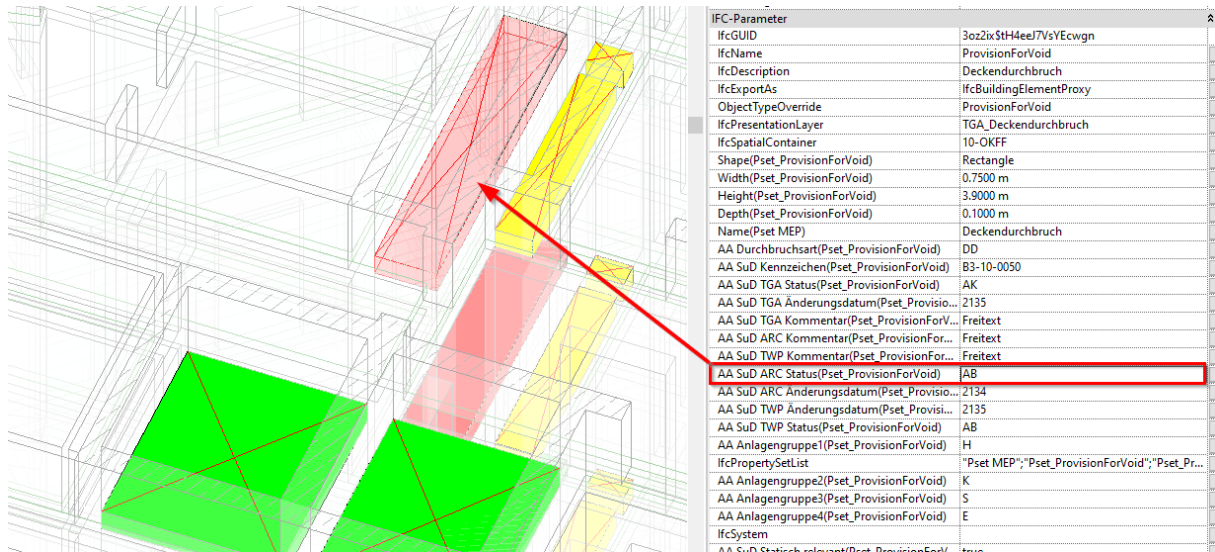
IFC-Parameter

| | |
|---|---|
| IfcGUID | 3oz2ix$tH4eeJ7VsYEcwgn |
| IfcName | ProvisionForVoid |
| IfcDescription | Deckendurchbruch |
| IfcExportAs | IfcBuildingElementProxy |
| ObjectTypeOverride | ProvisionForVoid |
| IfcPresentationLayer | TGA_Deckendurchbruch |
| IfcSpatialContainer | 10-OKFF |
| Shape(Pset_ProvisionForVoid) | Rectangle |
| Width(Pset_ProvisionForVoid) | 0.7500 m |
| Height(Pset_ProvisionForVoid) | 3.9000 m |
| Depth(Pset_ProvisionForVoid) | 0.1000 m |
| Name(Pset MEP) | Deckendurchbruch |
| AA Durchbruchsart(Pset_ProvisionForVoid) | DD |
| AA SuD Kennzeichen(Pset_ProvisionForVoid) | B3-10-0050 |
| AA SuD TGA Status(Pset_ProvisionForVoid) | AK |
| AA SuD TGA Änderungsdatum(Pset_Provisio... | 2135 |
| AA SuD TGA Kommentar(Pset_ProvisionForV... | Freitext |
| AA SuD ARC Kommentar(Pset_ProvisionFor... | Freitext |
| AA SuD TWP Kommentar(Pset_ProvisionFor... | Freitext |
| AA SuD ARC Status(Pset_ProvisionForVoid) | AB |
| AA SuD ARC Änderungsdatum(Pset_Provisio... | 2134 |
| AA SuD TWP Änderungsdatum(Pset_Provisi... | 2135 |
| AA SuD TWP Status(Pset_ProvisionForVoid) | AB |
| AA Anlagengruppe1(Pset_ProvisionForVoid) | H |
| IfcPropertySetList | "Pset MEP";"Pset_ProvisionForVoid";"Pset_Pr... |
| AA Anlagengruppe2(Pset_ProvisionForVoid) | K |
| AA Anlagengruppe3(Pset_ProvisionForVoid) | S |
| AA Anlagengruppe4(Pset_ProvisionForVoid) | E |
| IfcSystem | |
| AA SuD Statisch relevant(Pset_ProvisionForV... | true |